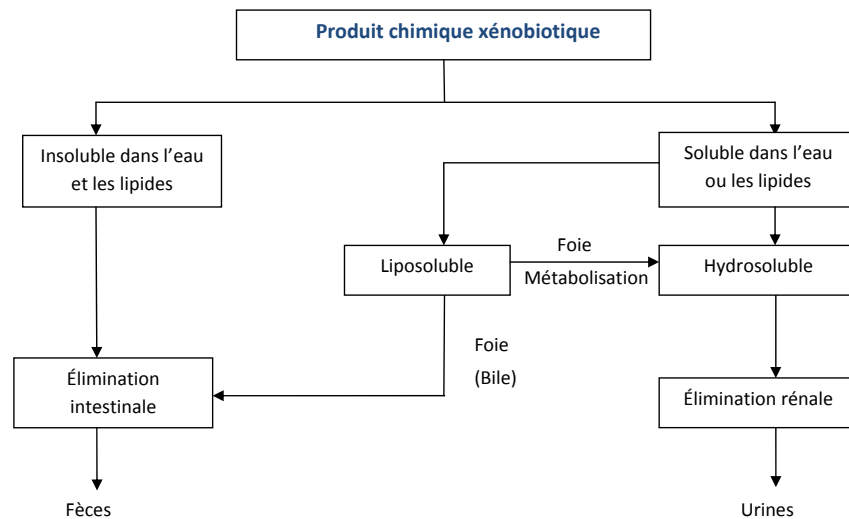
Produit chimique xénobiotique

Insoluble dans l'eau et les lipides

Soluble dans l'eau ou les lipides

Liposoluble

Foie

Métabolisation

Hydrosoluble

Foie

(Bile)

Élimination intestinale

Élimination rénale

Fèces

Urines